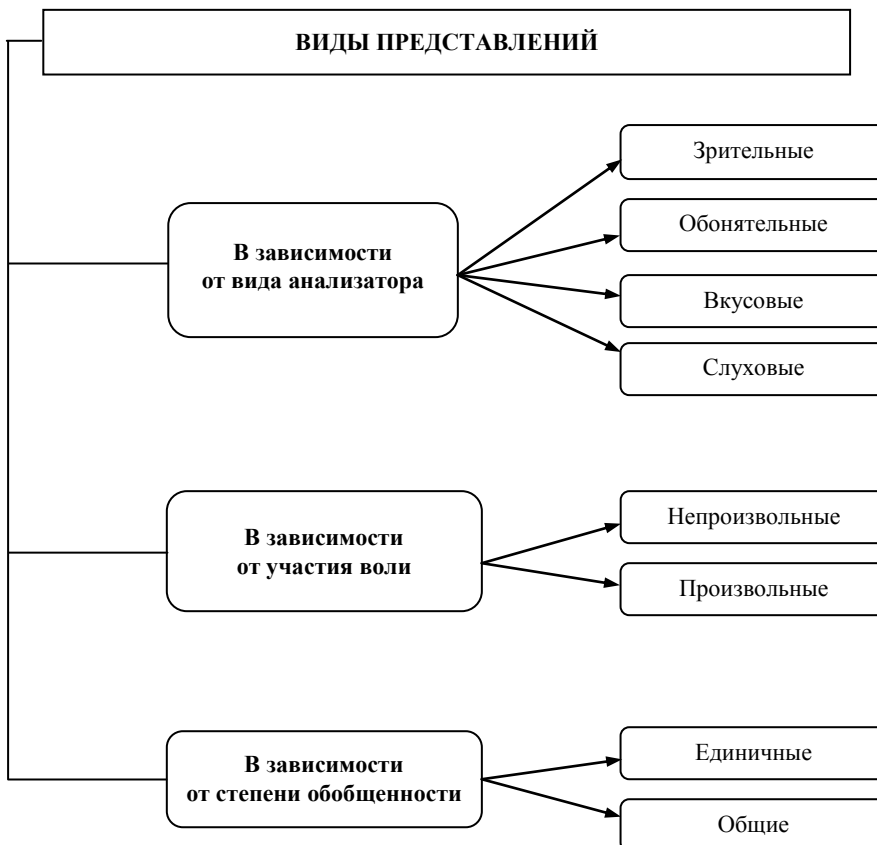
ВИДЫ ПРЕДСТАВЛЕНИЙ

В зависимости от вида анализатора

Зрительные

Обонятельные

Вкусовые

Слуховые

В зависимости от участия воли

Непроизвольные

Произвольные

В зависимости от степени обобщенности

Единичные

Общие